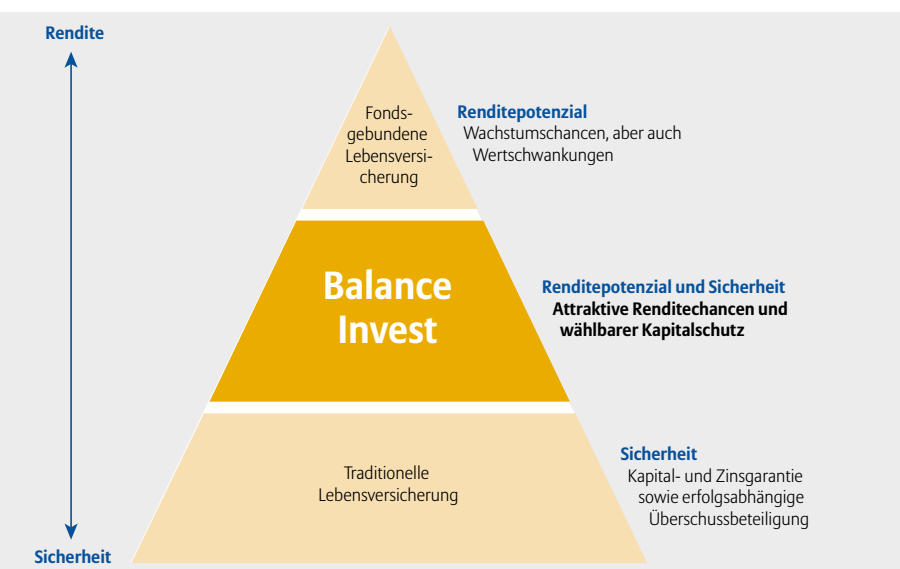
Rendite

Fondsgebundene Lebensversicherung

Renditepotenzial
Wachstumschancen, aber auch Wertschwankungen

Balance Invest

Renditepotenzial und Sicherheit
Attraktive Renditechancen und wählbarer Kapitalschutz

Traditionelle Lebensversicherung

Sicherheit
Kapital- und Zinsgarantie sowie erfolgsabhängige Überschussbeteiligung

Sicherheit